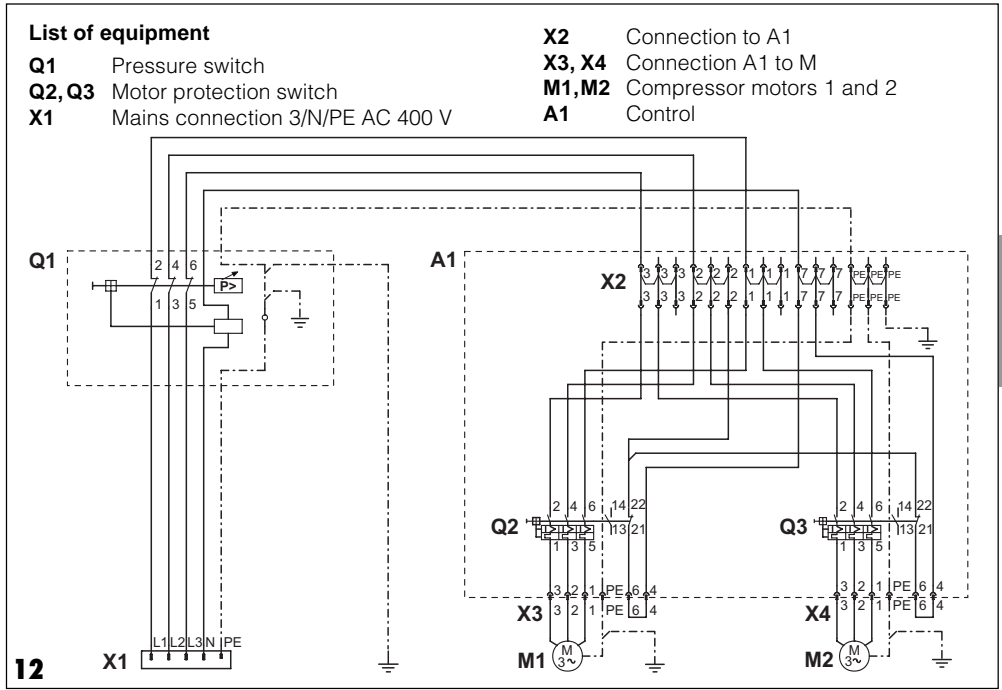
List of equipment
Q1 Pressure switch
Q2, Q3 Motor protection switch
X1 Mains connection 3/N/PE AC 400 V

X2 Connection to A1
X3, X4 Connection A1 to M
M1, M2 Compressor motors 1 and 2
A1 Control

Q1
2 4 6
P>
1 3 5

A1
X2
3 3 3 2 2 2 1 1 1 7 7 7 PE PE PE
3 3 3 2 2 2 1 1 1 7 7 7 PE PE PE

Q2
2 4 6 14 22
13 21
1 3 5

Q3
2 4 6 14 22
13 21
1 3 5

X3
3 2 1 PE 6 4
3 2 1 PE 6 4

X4
3 2 1 PE 6 4
3 2 1 PE 6 4

M1
M 3~

M2
M 3~

X1
L1 L2 L3 N PE

12